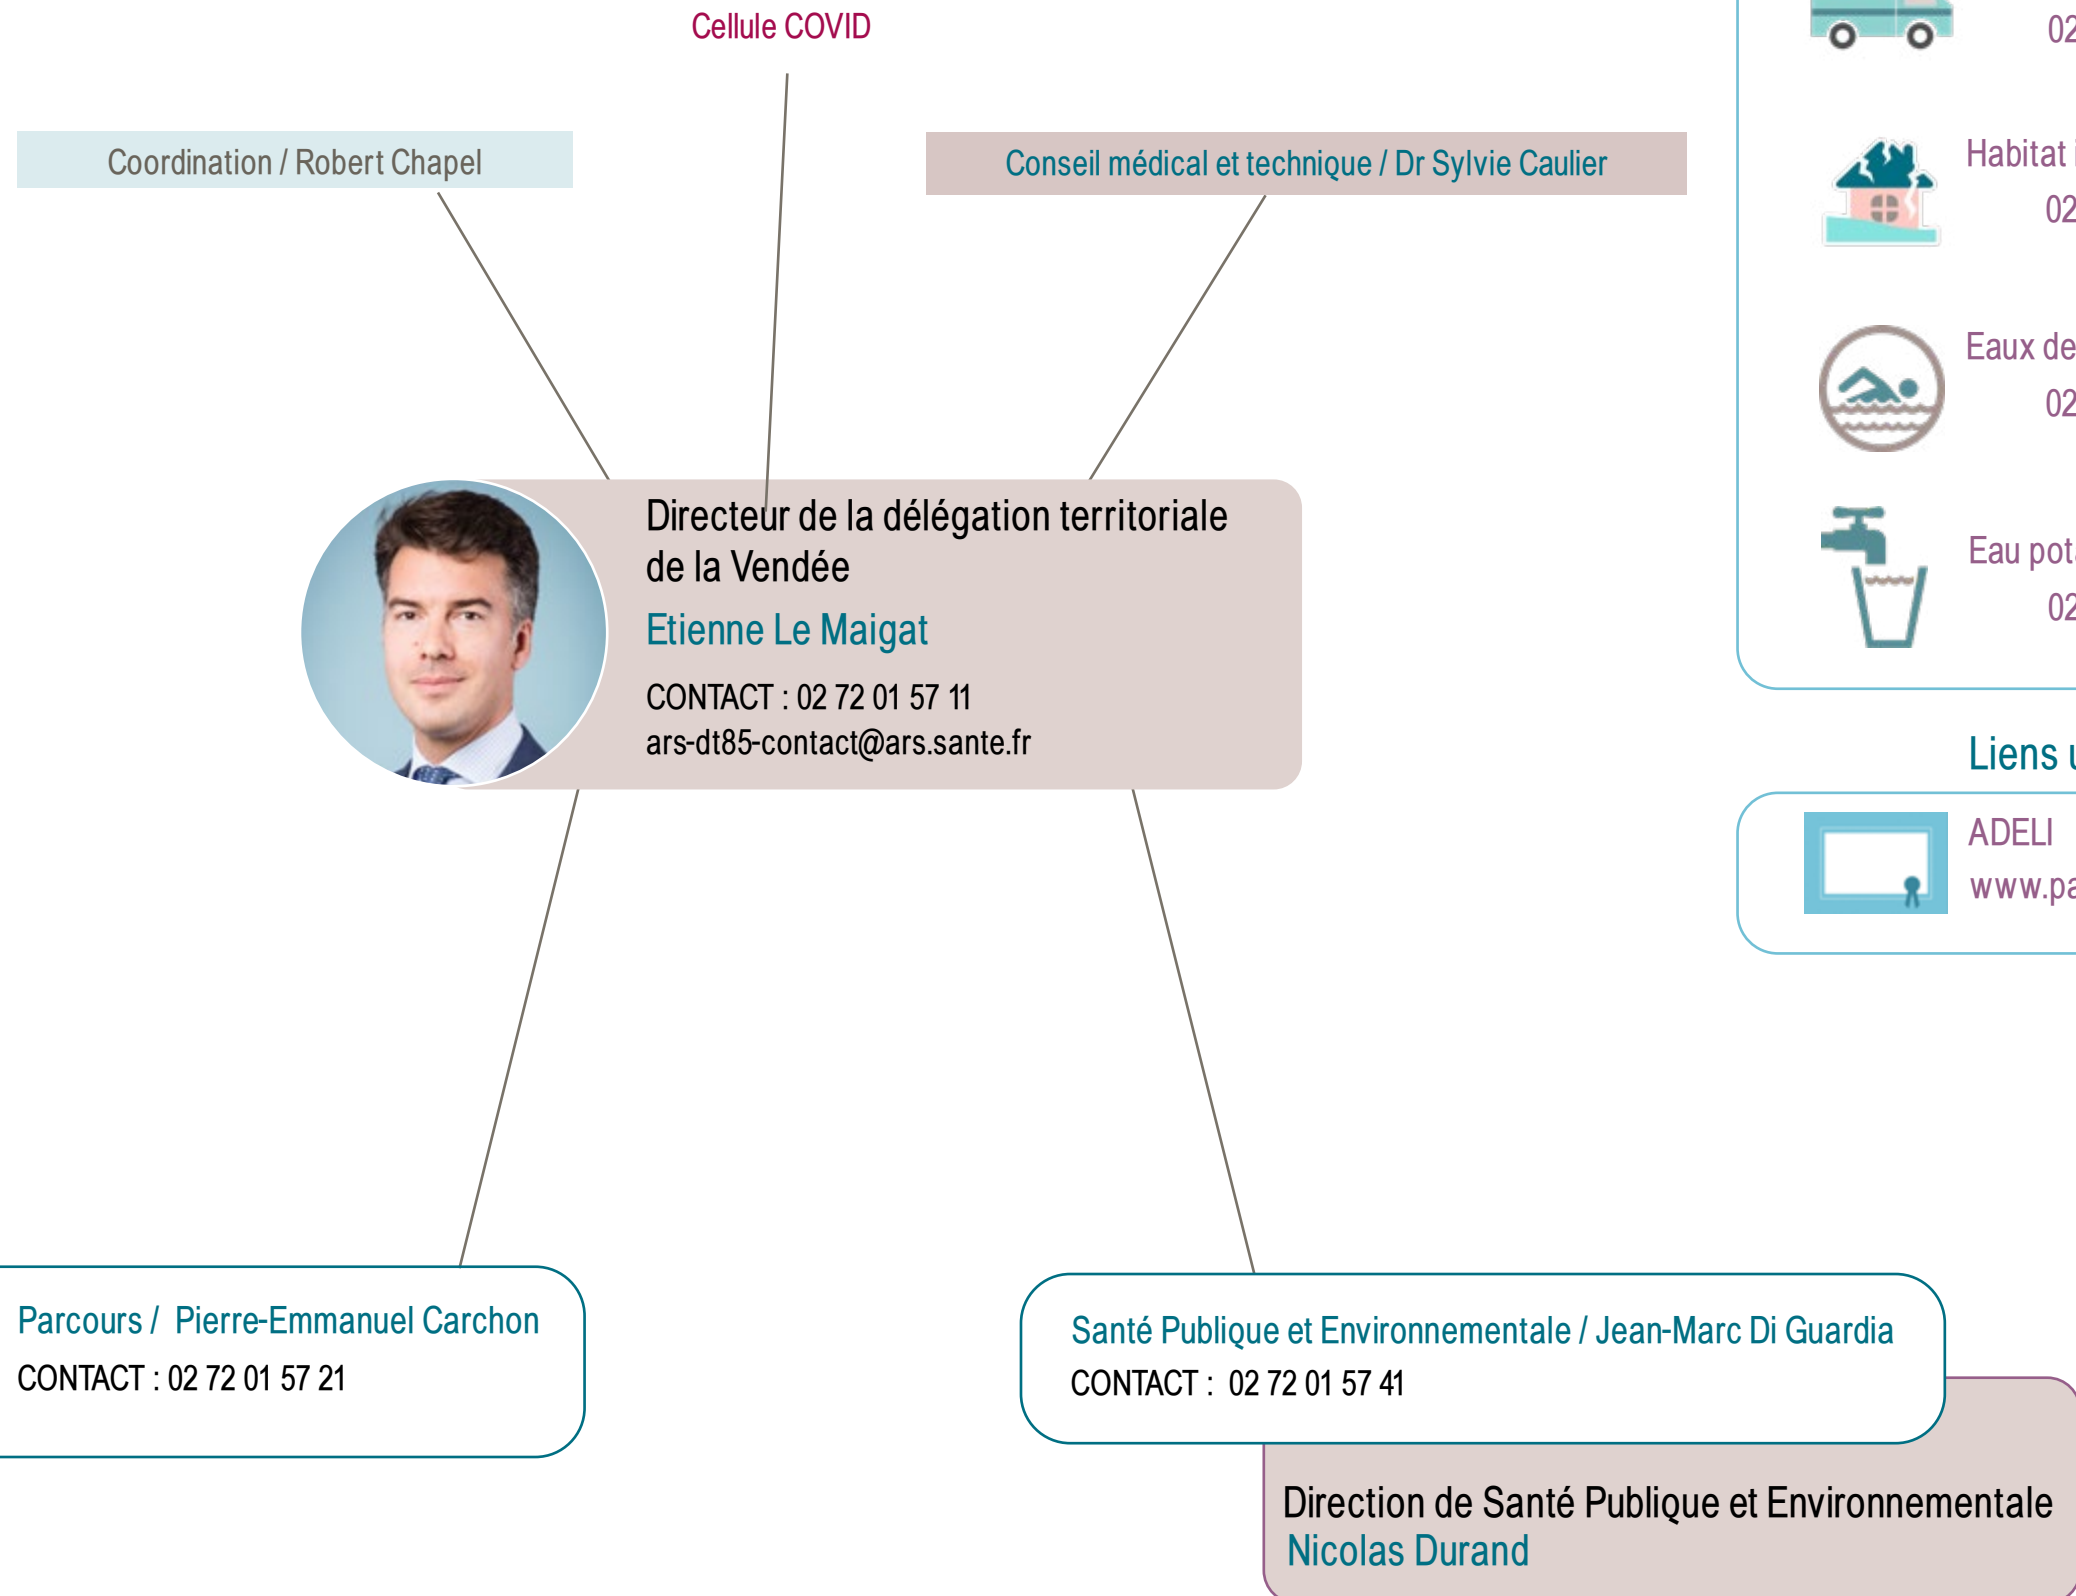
Cellule COVID

Coordination / Robert Chapel

Conseil médical et technique / Dr Sylvie Caulier

Directeur de la délégation territoriale de la Vendée

Etienne Le Maigat

CONTACT : 02 72 01 57 11
ars-dt85-contact@ars.sante.fr

02

Habitat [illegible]
02

Eaux de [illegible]
02

Eau pot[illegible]
02

Liens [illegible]

ADELI
www.pa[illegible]

Parcours / Pierre-Emmanuel Carchon
CONTACT : 02 72 01 57 21

Santé Publique et Environnementale / Jean-Marc Di Guardia
CONTACT : 02 72 01 57 41

Direction de Santé Publique et Environnementale
Nicolas Durand